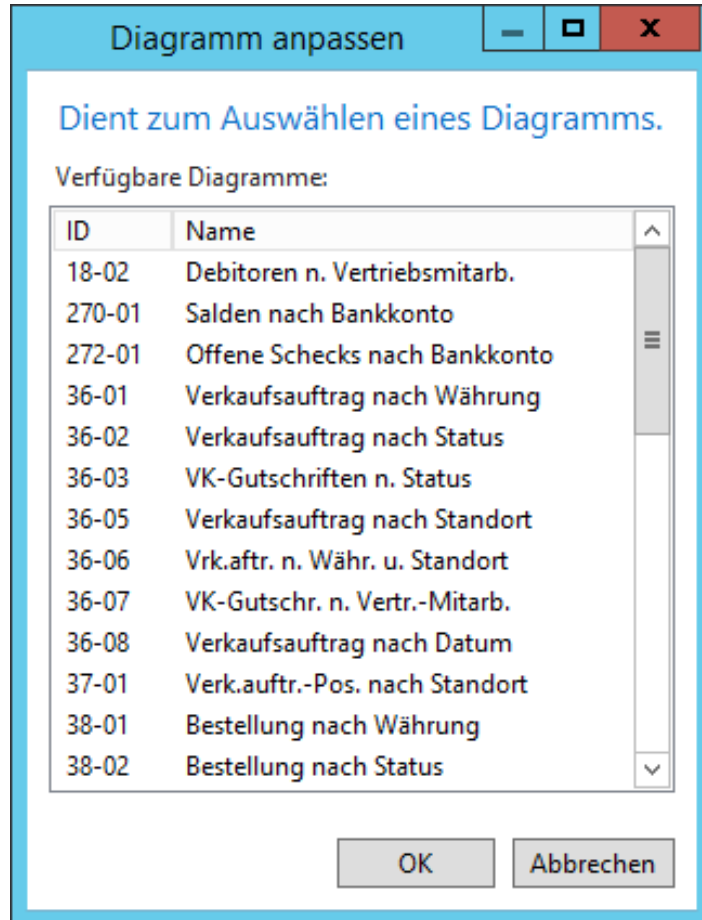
Diagramm anpassen

Dient zum Auswählen eines Diagramms.

Verfügbare Diagramme:

| ID | Name |
|---|---|
| 18-02 | Debitoren n. Vertriebsmitarb. |
| 270-01 | Salden nach Bankkonto |
| 272-01 | Offene Schecks nach Bankkonto |
| 36-01 | Verkaufsauftrag nach Währung |
| 36-02 | Verkaufsauftrag nach Status |
| 36-03 | VK-Gutschriften n. Status |
| 36-05 | Verkaufsauftrag nach Standort |
| 36-06 | Vrk.aftr. n. Währ. u. Standort |
| 36-07 | VK-Gutschr. n. Vertr.-Mitarb. |
| 36-08 | Verkaufsauftrag nach Datum |
| 37-01 | Verk.auftr.-Pos. nach Standort |
| 38-01 | Bestellung nach Währung |
| 38-02 | Bestellung nach Status |

OK
Abbrechen